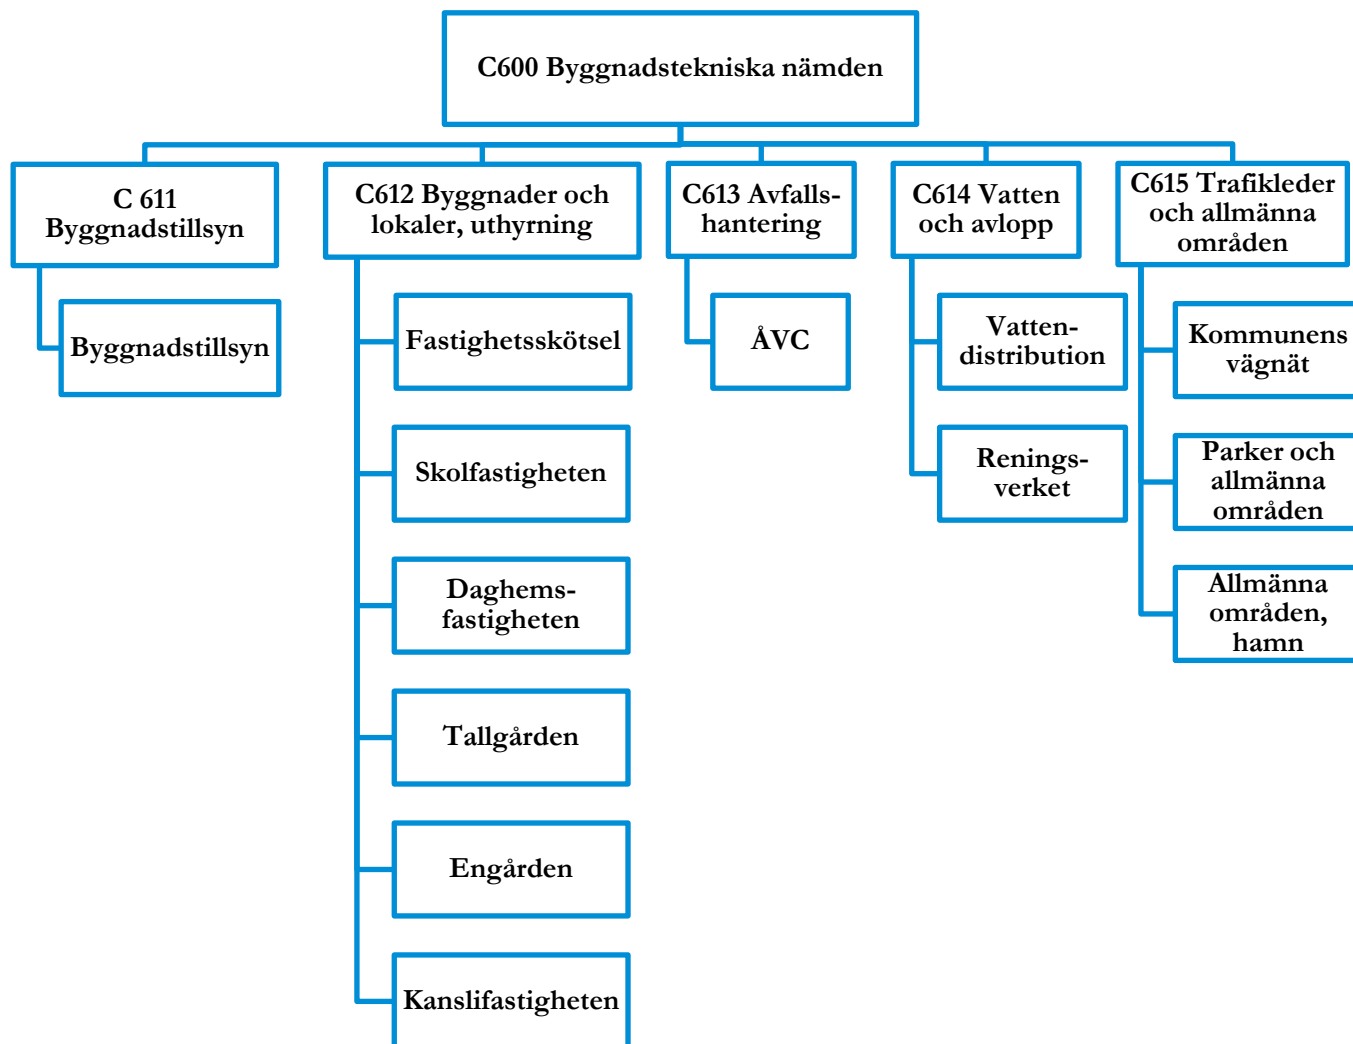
C600 Byggnadstekniska nämden

C 611 Byggnadstillsyn

Byggnadstillsyn

C612 Byggnader och lokaler, uthyrning

Fastighetsskötsel

Skolfastigheten

Daghems-fastigheten

Tallgården

Engården

Kanslifastigheten

C613 Avfalls-hantering

ÅVC

C614 Vatten och avlopp

Vatten-distribution

Renings-verket

C615 Trafikleder och allmänna områden

Kommunens vägnät

Parker och allmänna områden

Allmänna områden, hamn